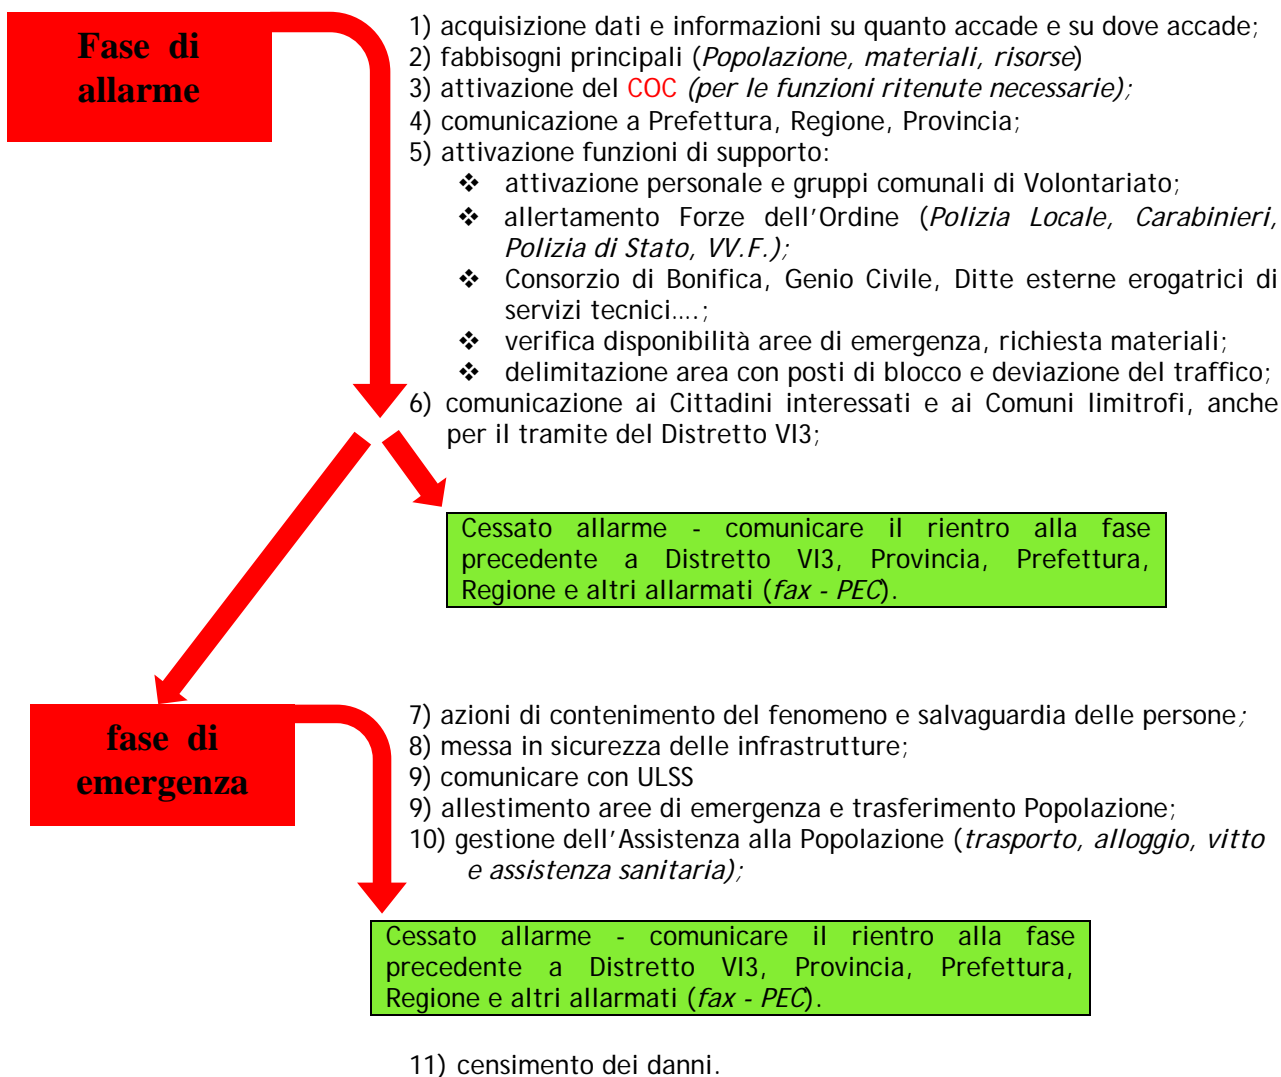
Fase di allarme

1) acquisizione dati e informazioni su quanto accade e su dove accade;
2) fabbisogni principali (*Popolazione, materiali, risorse*)
3) attivazione del COC *(per le funzioni ritenute necessarie);*
4) comunicazione a Prefettura, Regione, Provincia;
5) attivazione funzioni di supporto:
❖ attivazione personale e gruppi comunali di Volontariato;
❖ allertamento Forze dell'Ordine (*Polizia Locale, Carabinieri, Polizia di Stato, VV.F.);*
❖ Consorzio di Bonifica, Genio Civile, Ditte esterne erogatrici di servizi tecnici….;
❖ verifica disponibilità aree di emergenza, richiesta materiali;
❖ delimitazione area con posti di blocco e deviazione del traffico;
6) comunicazione ai Cittadini interessati e ai Comuni limitrofi, anche per il tramite del Distretto VI3;

Cessato allarme - comunicare il rientro alla fase precedente a Distretto VI3, Provincia, Prefettura, Regione e altri allarmati (*fax - PEC*).

fase di emergenza

7) azioni di contenimento del fenomeno e salvaguardia delle persone*;*
8) messa in sicurezza delle infrastrutture;
9) comunicare con ULSS
9) allestimento aree di emergenza e trasferimento Popolazione;
10) gestione dell'Assistenza alla Popolazione (*trasporto, alloggio, vitto e assistenza sanitaria);*

Cessato allarme - comunicare il rientro alla fase precedente a Distretto VI3, Provincia, Prefettura, Regione e altri allarmati (*fax - PEC*).

11) censimento dei danni.